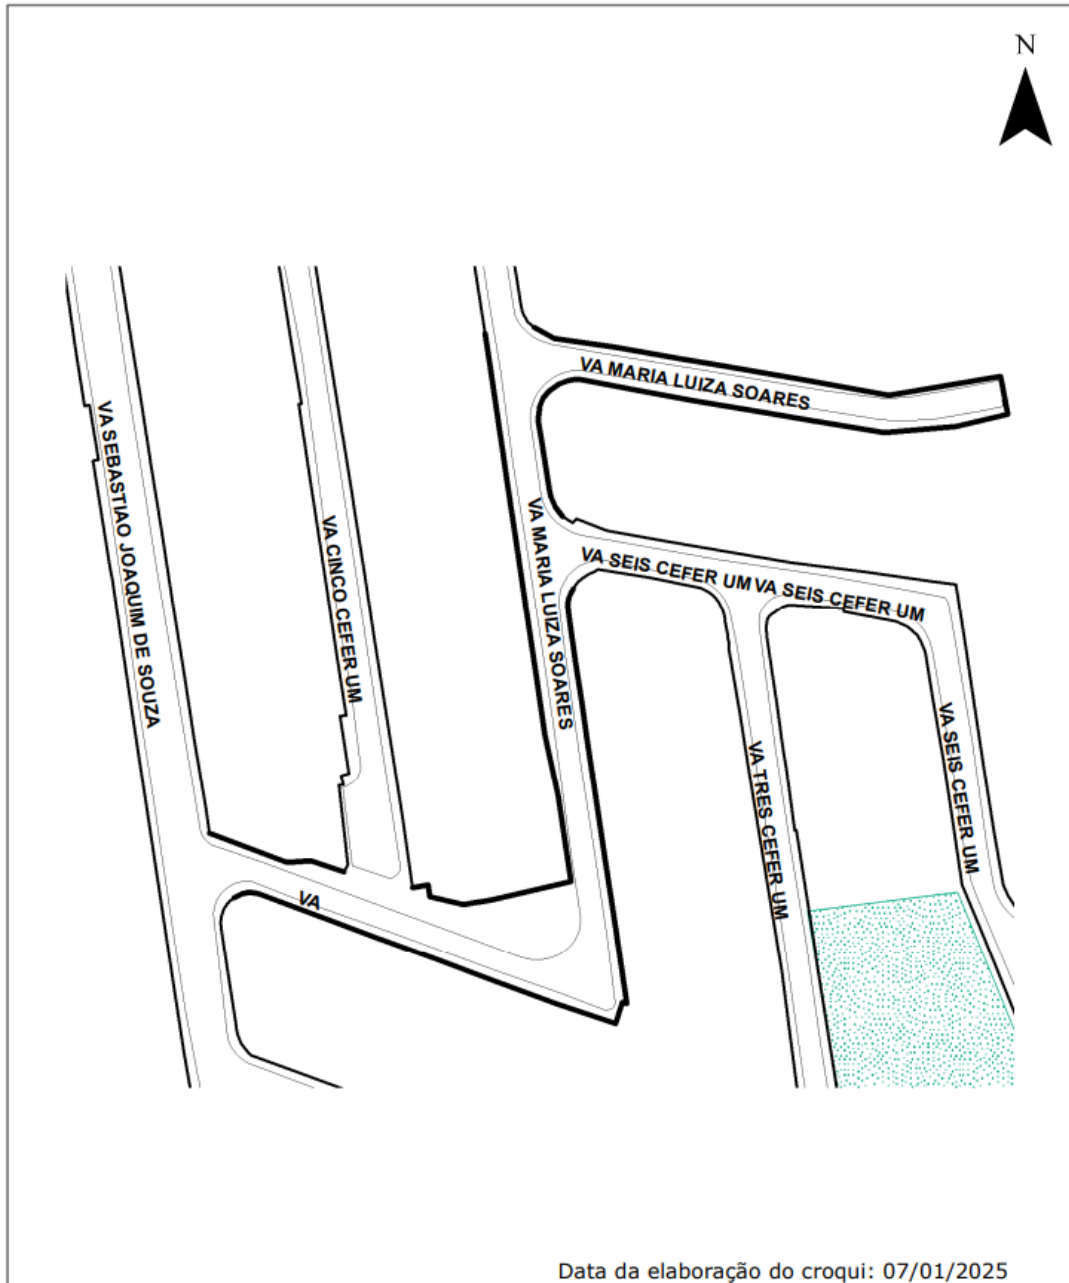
N

VA MARIA LUIZA SOARES

VA SEBASTIAO JOAQUIM DE SOUZA

VA CINCO CEFER UM

VA MARIA LUIZA SOARES

VA SEIS CEFER UM

VA SEIS CEFER UM

VA SEIS CEFER UM

VA TRES CEFER UM

VA

Data da elaboração do croqui: 07/01/2025